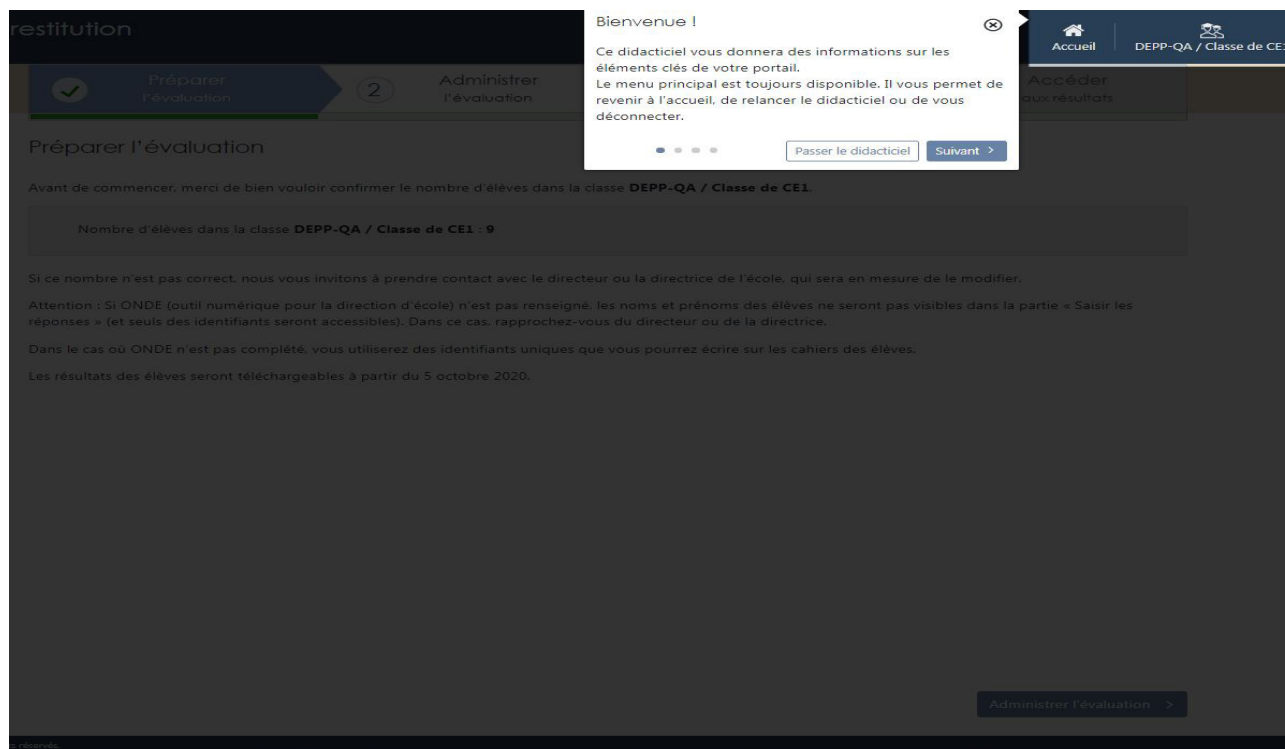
restitution

Préparer l'évaluation

2 Administrer l'évaluation

Accéder aux résultats

Bienvenue !

Ce didacticiel vous donnera des informations sur les éléments clés de votre portail.
Le menu principal est toujours disponible. Il vous permet de revenir à l'accueil, de relancer le didacticiel ou de vous déconnecter.

Passer le didacticiel Suivant >

Accueil DEPP-QA / Classe de CE1

Préparer l'évaluation

Avant de commencer, merci de bien vouloir confirmer le nombre d'élèves dans la classe **DEPP-QA / Classe de CE1**.

Nombre d'élèves dans la classe **DEPP-QA / Classe de CE1** : **9**

Si ce nombre n'est pas correct, nous vous invitons à prendre contact avec le directeur ou la directrice de l'école, qui sera en mesure de le modifier.

Attention : Si ONDE (outil numérique pour la direction d'école) n'est pas renseigné, les noms et prénoms des élèves ne seront pas visibles dans la partie « Saisir les réponses » (et seuls des identifiants seront accessibles). Dans ce cas, rapprochez-vous du directeur ou de la directrice.

Dans le cas où ONDE n'est pas complété, vous utiliserez des identifiants uniques que vous pourrez écrire sur les cahiers des élèves.

Les résultats des élèves seront téléchargeables à partir du 5 octobre 2020.

Administrer l'évaluation >

s réservés.